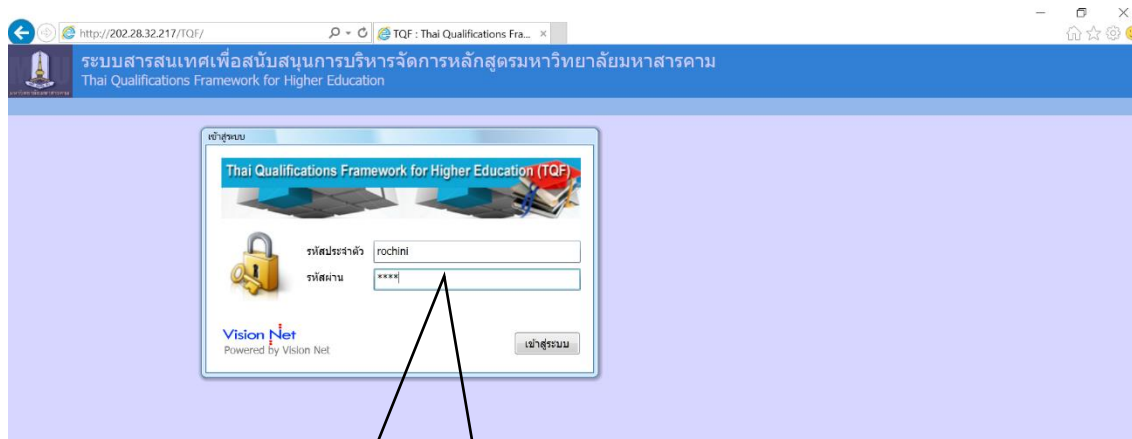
http://202.28.32.217/TQF/

TQF : Thai Qualifications Fra... ×

ระบบสารสนเทศเพื่อสนับสนุนการบริหารจัดการหลักสูตรมหาวิทยาลัยมหาสารคาม
Thai Qualifications Framework for Higher Education

เข้าสู่ระบบ

Thai Qualifications Framework for Higher Education (TQF)

รหัสประจำตัว rochini
รหัสผ่าน ****

Vision Net
Powered by Vision Net

เข้าสู่ระบบ